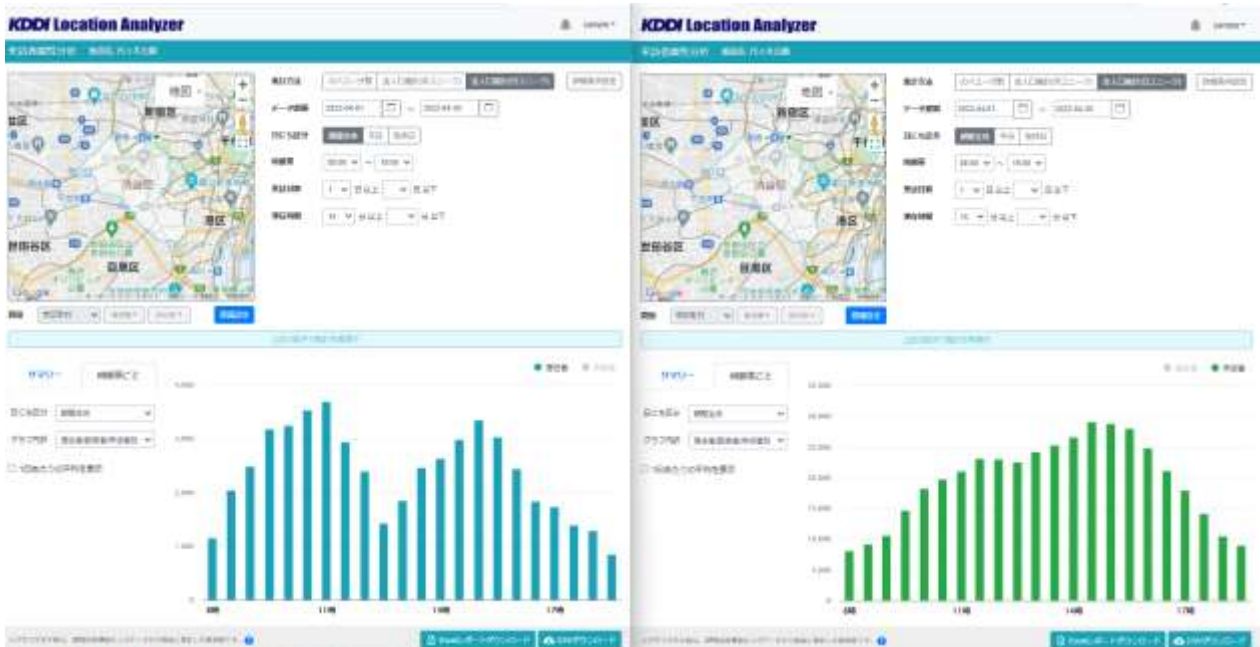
KDDI Location Analyzer

地図

新宿区

渋谷区

港区

世田谷区

目黒区

サマリー

時間帯ごと

8時

11時

14時

17時

KDDI Location Analyzer

地図

新宿区

渋谷区

港区

世田谷区

目黒区

サマリー

時間帯ごと

8時

11時

14時

17時